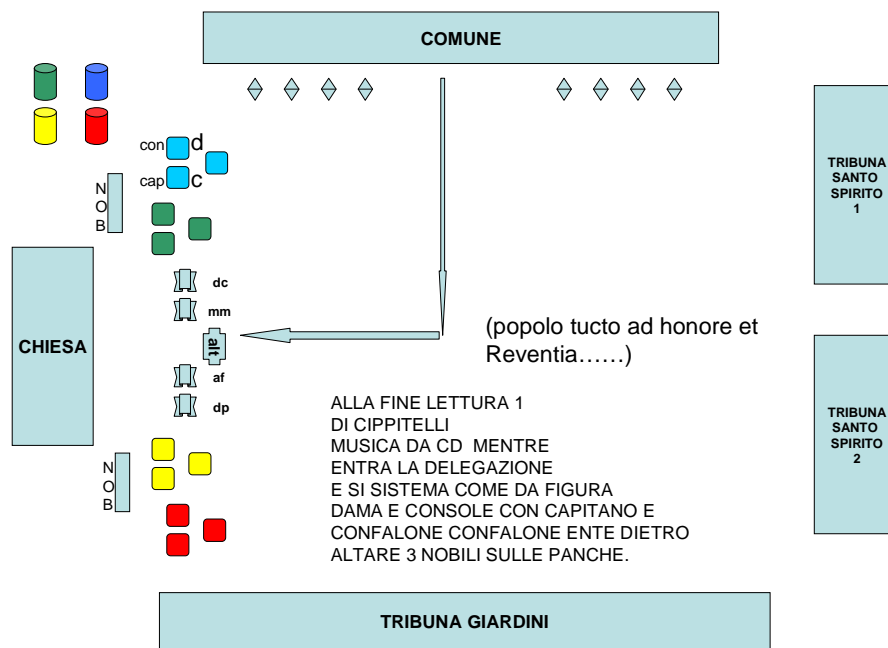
COMUNE

con d
cap c

N
O
B

CHIESA

dc
mm
alt
af
dp

N
O
B

TRIBUNA SANTO SPIRITO 1

TRIBUNA SANTO SPIRITO 2

(popolo tucto ad honore et Reventia……)

ALLA FINE LETTURA 1
DI CIPPITELLI
MUSICA DA CD MENTRE
ENTRA LA DELEGAZIONE
E SI SISTEMA COME DA FIGURA
DAMA E CONSOLE CON CAPITANO E
CONFALONE CONFALONE ENTE DIETRO
ALTARE 3 NOBILI SULLE PANCHE.

TRIBUNA GIARDINI